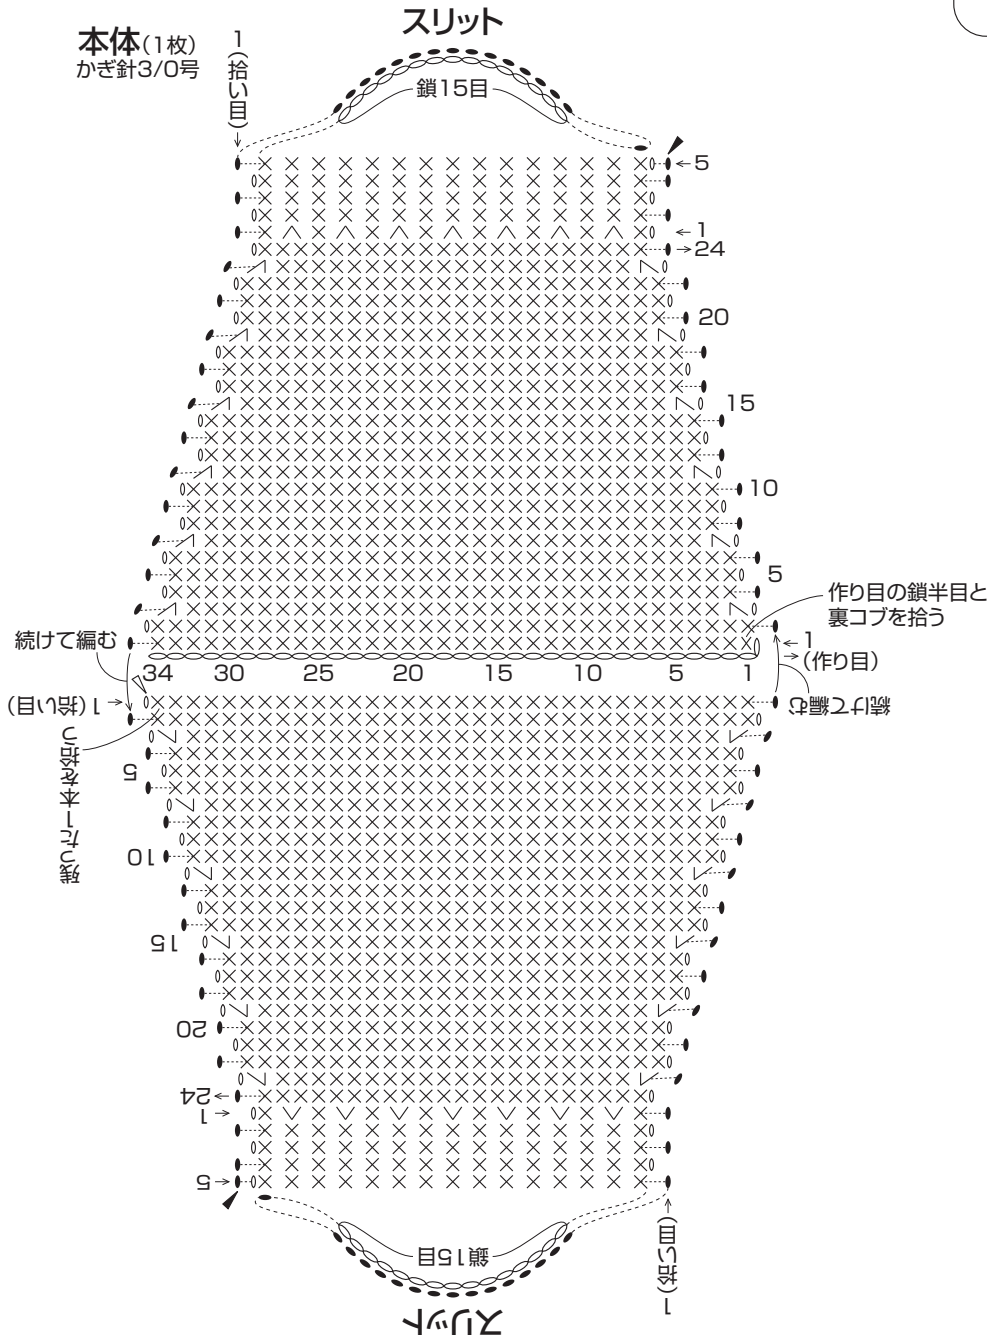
本体(1枚)
かぎ針3/0号

スリット

1(拾い目)

鎖15目

5

1

24

20

15

10

5

作り目の鎖半目と裏コブを拾う

続けて編む

34 30 25 20 15 10 5 1

1

(作り目)

(目い拾) 1

続けて編む

残りの半目と裏コブを拾う

5

10

15

20

24

1

5

鎖15目

1(拾い目)

スリット